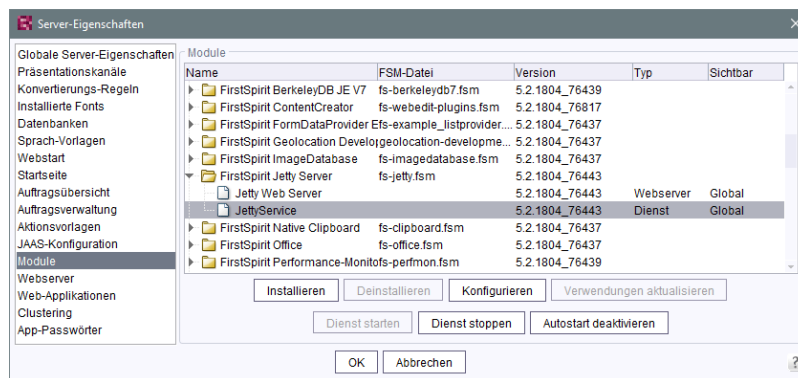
Server-Eigenschaften

Globale Server-Eigenschaften
Präsentationskanäle
Konvertierungs-Regeln
Installierte Fonts
Datenbanken
Sprach-Vorlagen
Webstart
Startseite
Auftragsübersicht
Auftragsverwaltung
Aktionsvorlagen
JAAS-Konfiguration
Module
Webserver
Web-Applikationen
Clustering
App-Passwörter

Module

| Name | FSM-Datei | Version | Typ | Sichtbar |
|---|---|---|---|---|
| FirstSpirit BerkeleyDB JE V7 | fs-berkeleydb7.fsm | 5.2.1804_76439 | | |
| FirstSpirit ContentCreator | fs-webedit-plugins.fsm | 5.2.1804_76817 | | |
| FirstSpirit FormDataProvider E | fs-example_listprovider.... | 5.2.1804_76437 | | |
| FirstSpirit Geolocation Develop | geolocation-developme... | 5.2.1804_76437 | | |
| FirstSpirit ImageDatabase | fs-imagedatabase.fsm | 5.2.1804_76437 | | |
| FirstSpirit Jetty Server | fs-jetty.fsm | 5.2.1804_76443 | | |
| Jetty Web Server | | 5.2.1804_76443 | Webserver | Global |
| JettyService | | 5.2.1804_76443 | Dienst | Global |
| FirstSpirit Native Clipboard | fs-clipboard.fsm | 5.2.1804_76437 | | |
| FirstSpirit Office | fs-office.fsm | 5.2.1804_76437 | | |
| FirstSpirit Performance-Monito | fs-perfmon.fsm | 5.2.1804_76439 | | |

Installieren | Deinstallieren | Konfigurieren | Verwendungen aktualisieren

Dienst starten | Dienst stoppen | Autostart deaktivieren

OK | Abbrechen